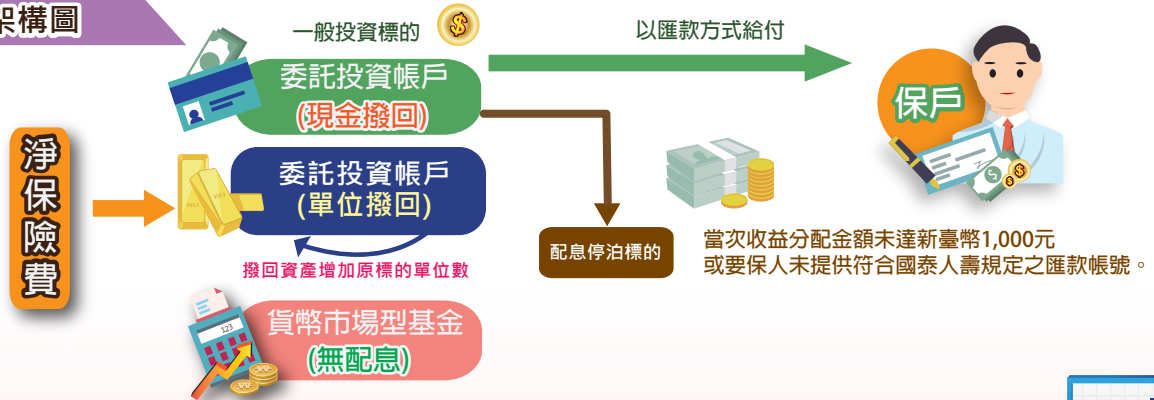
架構圖

一般投資標的

以匯款方式給付

委託投資帳戶
(現金撥回)

保戶

淨保險費

委託投資帳戶
(單位撥回)

撥回資產增加原標的單位數

配息停泊標的

當次收益分配金額未達新臺幣1,000元
或要保人未提供符合國泰人壽規定之匯款帳號。

貨幣市場型基金
(無配息)

123